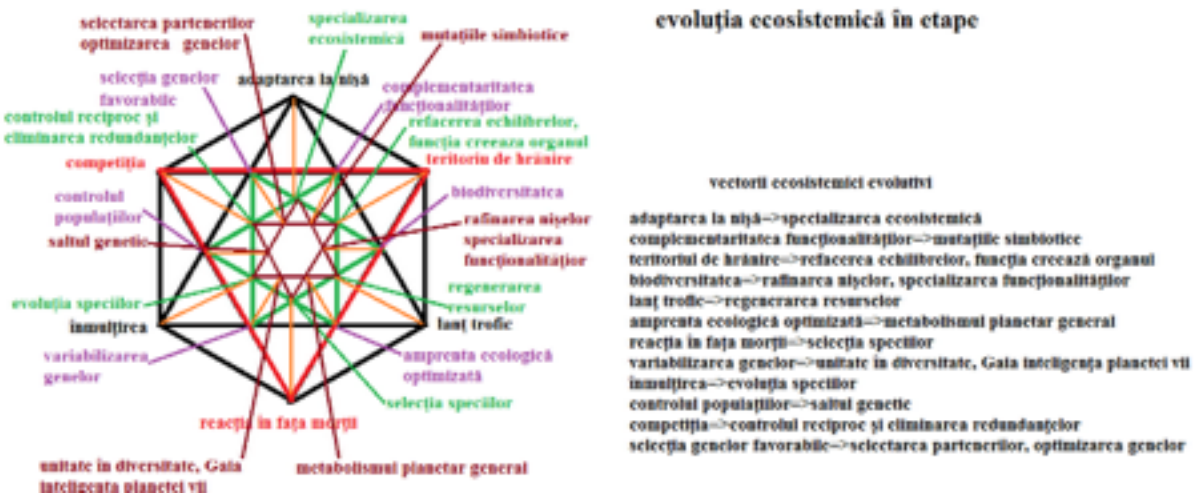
selectarea partenerilor optimizarea genelor

specializarea ecosistemică

mutațiile simbiotice

evoluția ecosistemică în etape

selecția genelor favorabile

adaptarea la nișă

complementaritatea funcționalităților

controlul reciproc și eliminarea redundanțelor

refacerea echilibrelor, funcția creează organul

competiția

teritoriu de hrănire

biodiversitatea

controlul populațiilor

rafinarea nișelor specializarea funcționalităților

saltul genetic

regenerarea resurselor

evoluția speciilor

înmulțirea

lanț trofic

variabilizarea genelor

amprenta ecologică optimizată

selecția speciilor

reacția în fața morții

unitate în diversitate, Gaia inteligența planetei vii

metabolismul planetar general

vectorii ecosistemici evolutivi

adaptarea la nișă-->specializarea ecosistemică
complementaritatea funcționalităților-->mutațiile simbiotice
teritoriul de hrănire-->refacerea echilibrelor, funcția creează organul
biodiversitatea-->rafinarea nișelor, specializarea funcționalităților
lanț trofic-->regenerarea resurselor
amprenta ecologică optimizată-->metabolismul planetar general
reacția în fața morții-->selecția speciilor
variabilizarea genelor-->unitate în diversitate, Gaia inteligența planetei vii
înmulțirea-->evoluția speciilor
controlul populațiilor-->saltul genetic
competiția-->controlul reciproc și eliminarea redundanțelor
selecția genelor favorabile-->selectarea partenerilor, optimizarea genelor